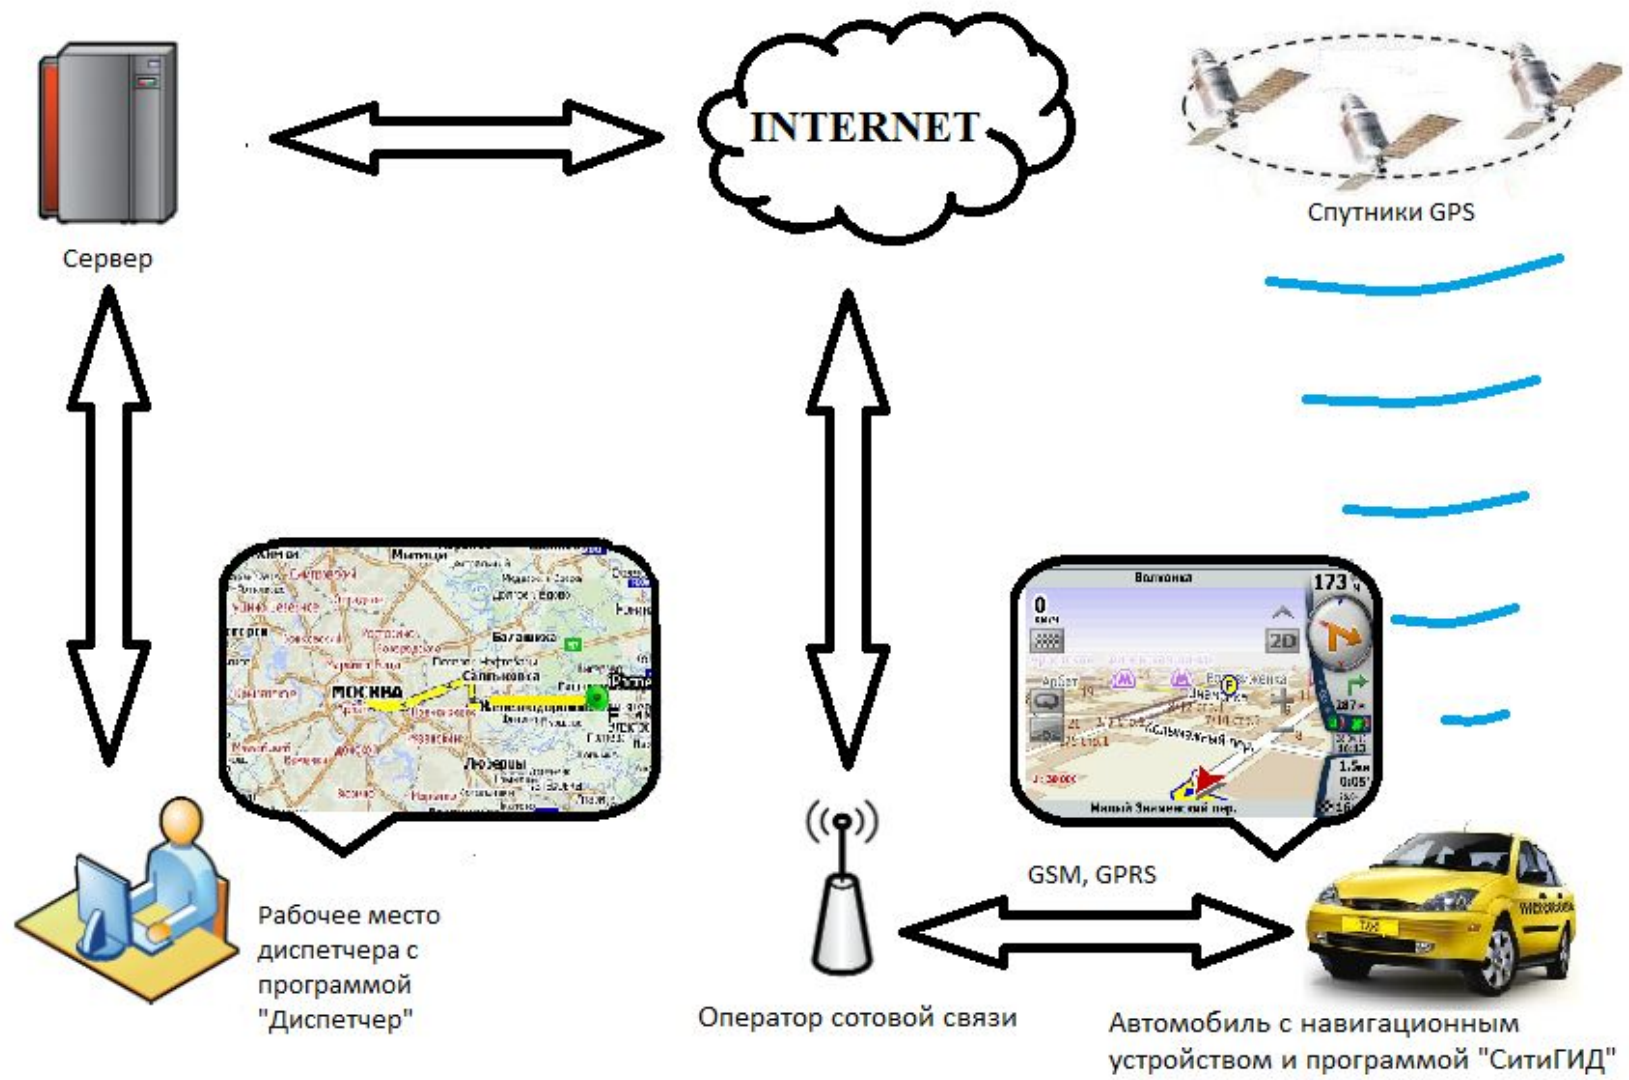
Сервер

INTERNET

Спутники GPS

Москва

Мытищи

Балашиха

Люберцы

Волхонка

173

0

2D

Новый Знаменский пер.

GSM, GPRS

Рабочее место диспетчера с программой "Диспетчер"

Оператор сотовой связи

Автомобиль с навигационным устройством и программой "СитиГИД"